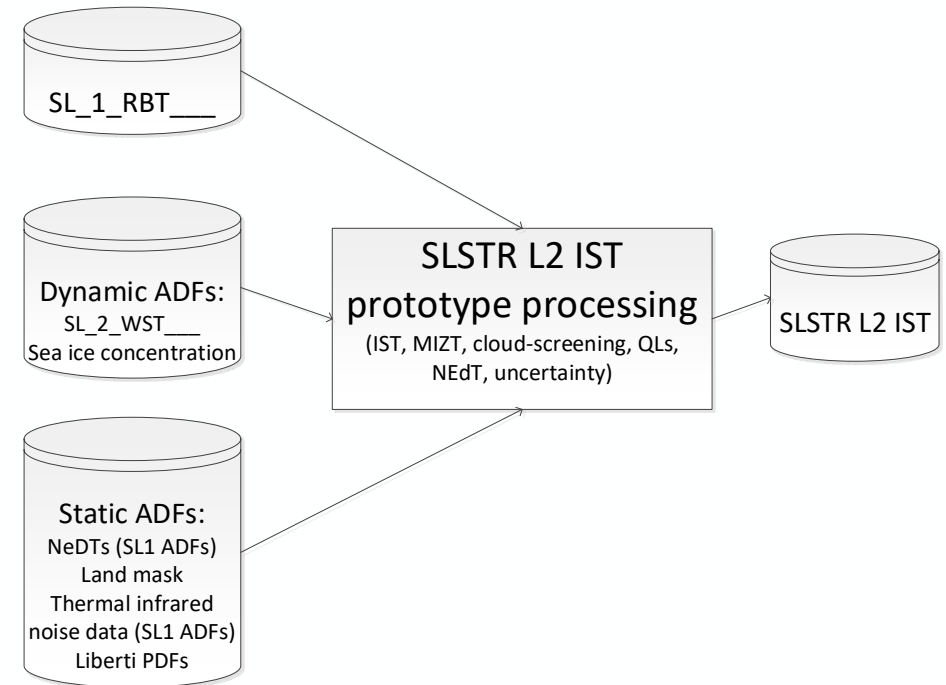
SL_1_RBT___

Dynamic ADFs:
SL_2_WST___
Sea ice concentration

Static ADFs:
NeDTs (SL1 ADFs)
Land mask
Thermal infrared noise data (SL1 ADFs)
Liberti PDFs

SLSTR L2 IST prototype processing
(IST, MIZT, cloud-screening, QLs, NEdT, uncertainty)

SLSTR L2 IST